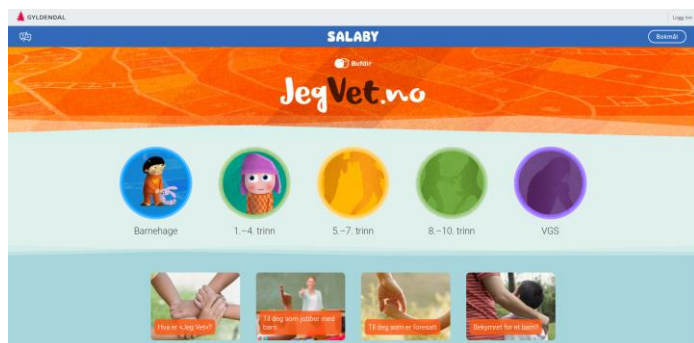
GYLDENDAL

Logg inn

SALABY

Bokmål

Bufdir

JegVet.no

Barnehage

1.–4. trinn

5.–7. trinn

8.–10. trinn

VGS

Hva er «Jeg Vet»?

Til deg som jobber med barn

Til deg som er foresatt

Bekymret for et barn?